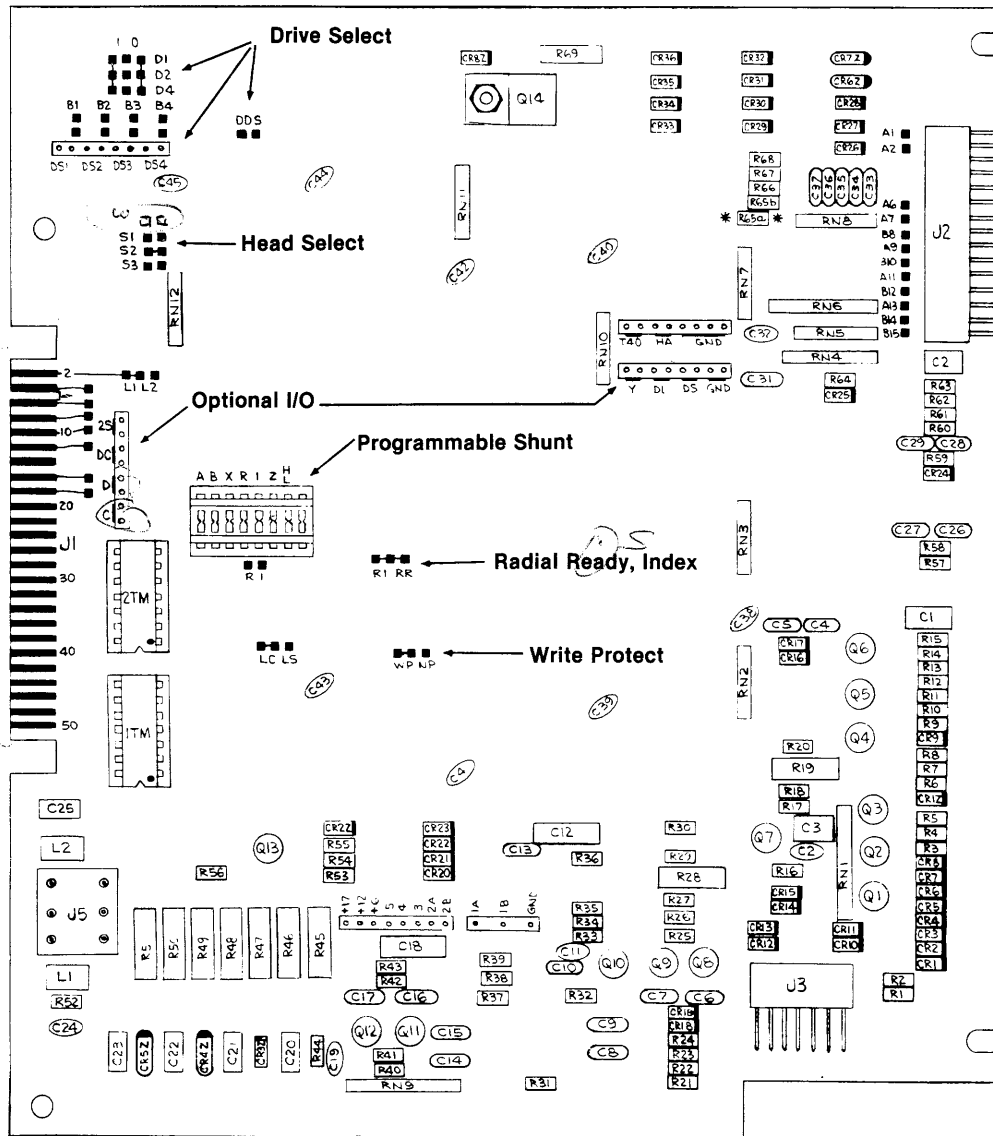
Drive Select

1 0
D1
D2
D4
B1 B2 B3 B4
DDS
DS1 DS2 DS3 DS4

C45
C44
R11
C42
C40

Head Select
S1
S2
S3
RN12

CR82
R69
Q14
CR36 CR35 CR34 CR33
CR32 CR31 CR30 CR29
CR72 CR62 CR28 CR27 CR26
R68 R67 R66 R65b R65a
C37 C36 C35 C34 C33
RN8
A1 A2 A6 A7 B8 A9 B10 A11 B12 A13 B14 B15
J2
RN7
RN6
RN5
RN4
RN10
T40 HA GND
Y DI DS GND
C32
C31
R64
CR25
C2
R63 R62 R61 R60
C29 C28
R59
CR24

2
L1 L2
Optional I/O
10
2S
DC
D
20
J1
30
40
50

Programmable Shunt
A B X R I Z H L
R I
2TM
1TM

R1 RR
Radial Ready, Index
RN3
C27 C26
R58 R57

LC LS
WP NP
Write Protect
C43
C39
C38
C5 C4
CR17 CR16
RN2
Q6 Q5 Q4
C1
R15 R14 R13 R12 R11 R10 R9 CR9 R8 R7 R6 CR12 R5 R4 R3 CR6 CR7 CR6 CR5 CR4 CR3 CR2 CR1

C4
R20
R19
R18
R17
Q3 Q2 Q1 Q7
C3
C2
R16
RN1
CR15 CR14
CR13 CR12
CR11 CR10

C25
L2
J5
L1
R52
C24
Q13
R56
CR22 R55 R54 R53
CR23 CR22 CR21 CR20
C12
C13
R36
R30 R29 R28 R27 R26 R25
+17 +12 +C 5 4 3 2A 2B
1A 1B GND
C18
R5 R50 R49 R48 R47 R46 R45
R43 R42
C17 C16
R39 R38 R37
R35 R34 R33
C11 C10
Q10 Q9 Q8
R32
C7 C6
CR19 CR18 R24 R23 R22 R21
C9 C8
U3
R2 R1
C23 CR52 C22 CR42 C21 CR32 C20 R44 C19
Q12 Q11
C15 C14
R41 R40
RN9
R31